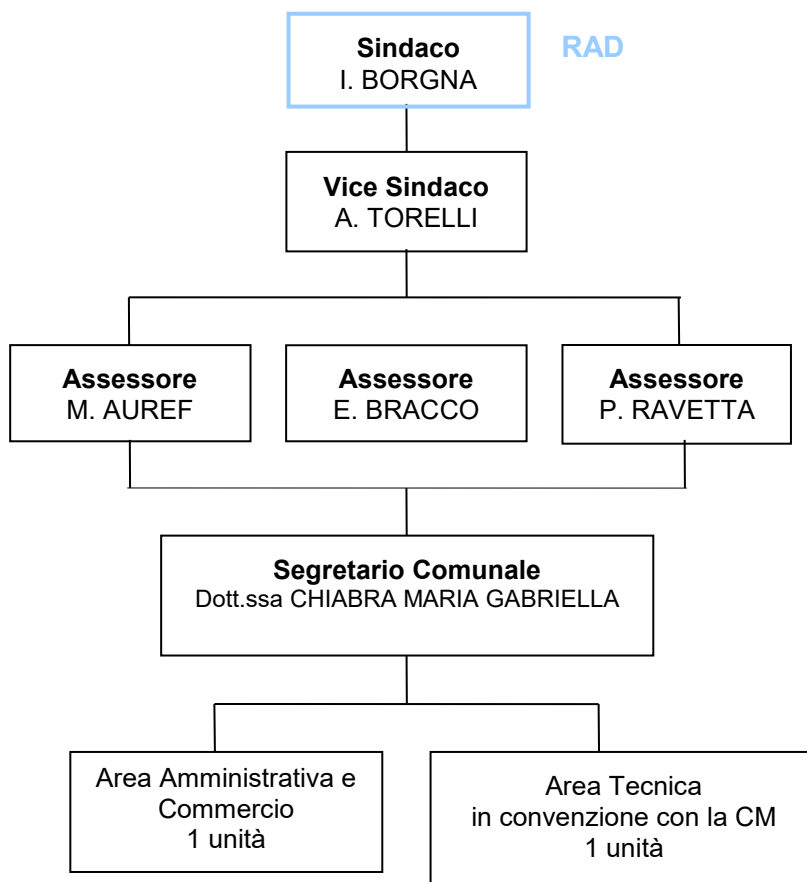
**Sindaco**
I. BORGNA

RAD

**Vice Sindaco**
A. TORELLI

**Assessore**
M. AUREF

**Assessore**
E. BRACCO

**Assessore**
P. RAVETTA

**Segretario Comunale**
Dott.ssa CHIABRA MARIA GABRIELLA

Area Amministrativa e Commercio
1 unità

Area Tecnica
in convenzione con la CM
1 unità